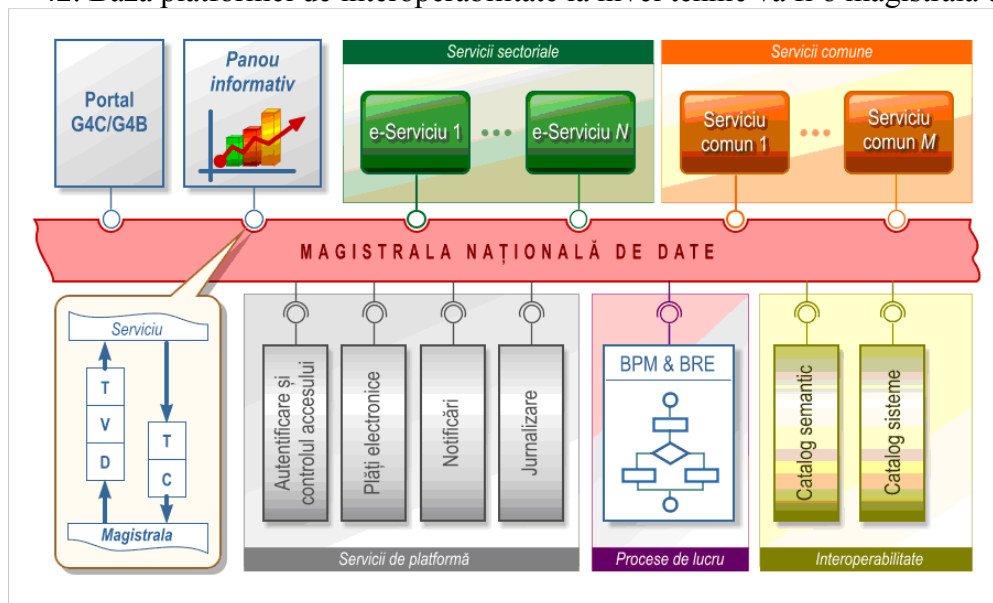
Portal G4C/G4B

Panou informativ

Servicii sectoriale

e-Serviciu 1 ••• e-Serviciu N

Servicii comune

Serviciu comun 1 ••• Serviciu comun M

MAGISTRALA NAȚIONALĂ DE DATE

Serviciu

T
V
D

T
C

Magistrala

Autentificare și controlul accesului

Plăți electronice

Notificări

Jurnalizare

Servicii de platformă

BPM & BRE

Procese de lucru

Catalog semantic

Catalog sisteme

Interoperabilitate